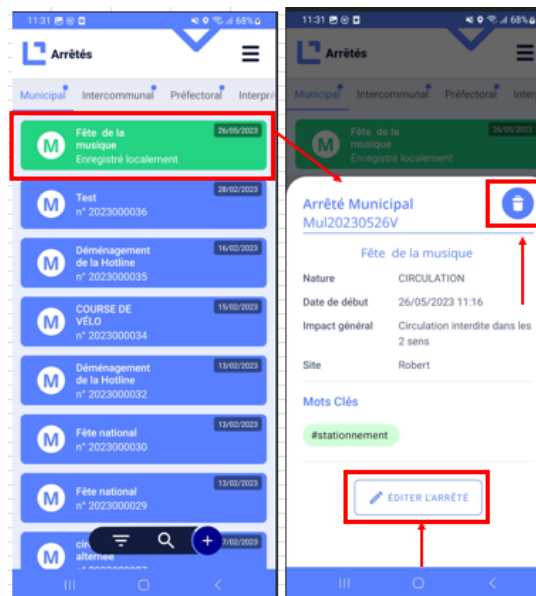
11:31 68%

Arrêtés

Municipal Intercommunal Préfectoral Interpre

M Fête de la musique Enregistré localement 26/05/2023

M Test n° 2023000036 28/02/2023

M Déménagement de la Hotline n° 2023000035 16/02/2023

M COURSE DE VÉLO n° 2023000034 15/02/2023

M Déménagement de la Hotline n° 2023000032 13/02/2023

M Fête national n° 2023000030 13/02/2023

M Fête national n° 2023000029 13/02/2023

M cir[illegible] alternée n° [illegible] 7/02/2023

11:31 68%

Arrêtés

Municipal Intercommunal Préfectoral Interp

M Fête de la musique Enregistré localement 26/05/2023

Arrêté Municipal
Mul20230526V

Fête de la musique

Nature CIRCULATION

Date de début 26/05/2023 11:16

Impact général Circulation interdite dans les 2 sens

Site Robert

Mots Clés

#stationnement

ÉDITER L'ARRÊTÉ